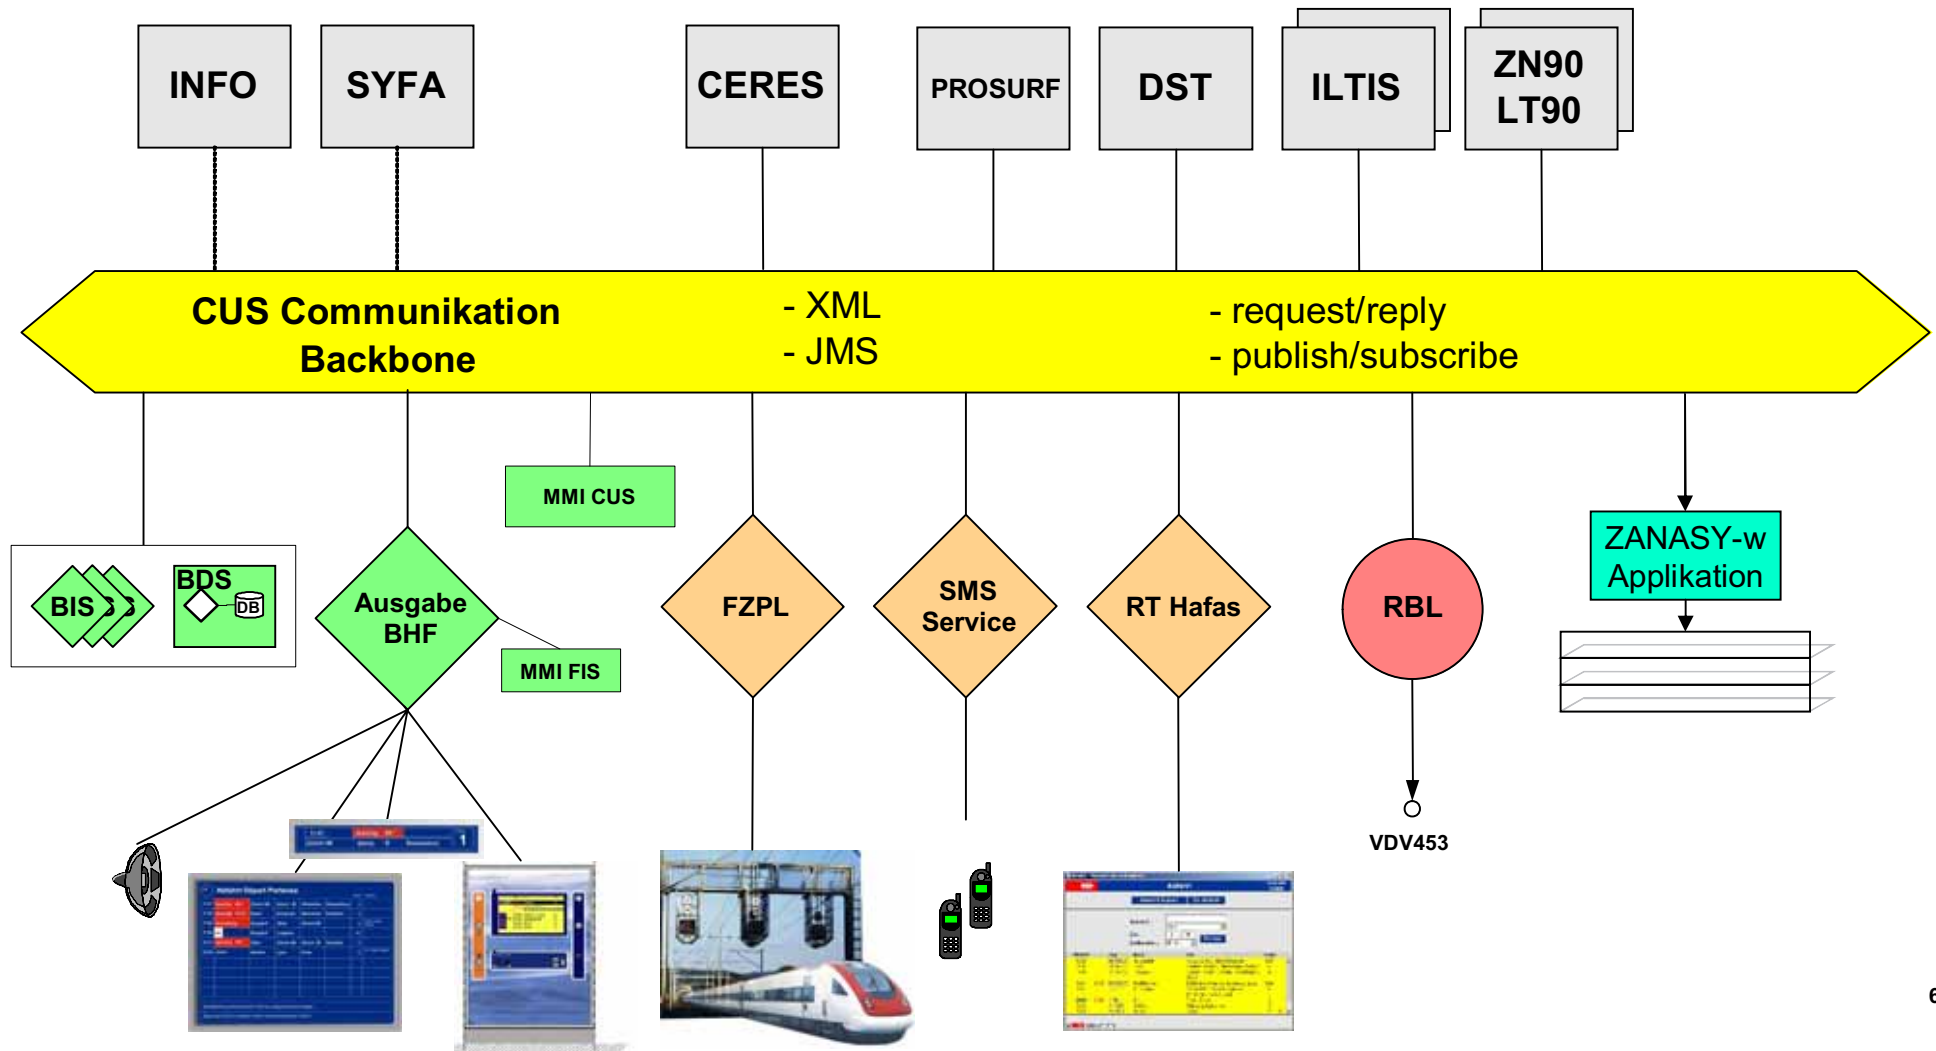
INFO

SYFA

CERES

PROSURF

DST

ILTIS

ZN90
LT90

CUS Communikation
Backbone

- XML
- JMS

- request/reply
- publish/subscribe

MMI CUS

BIS

BDS

DB

Ausgabe
BHF

MMI FIS

FZPL

SMS
Service

RT Hafas

RBL

ZANASY-w
Applikation

VDV453

6